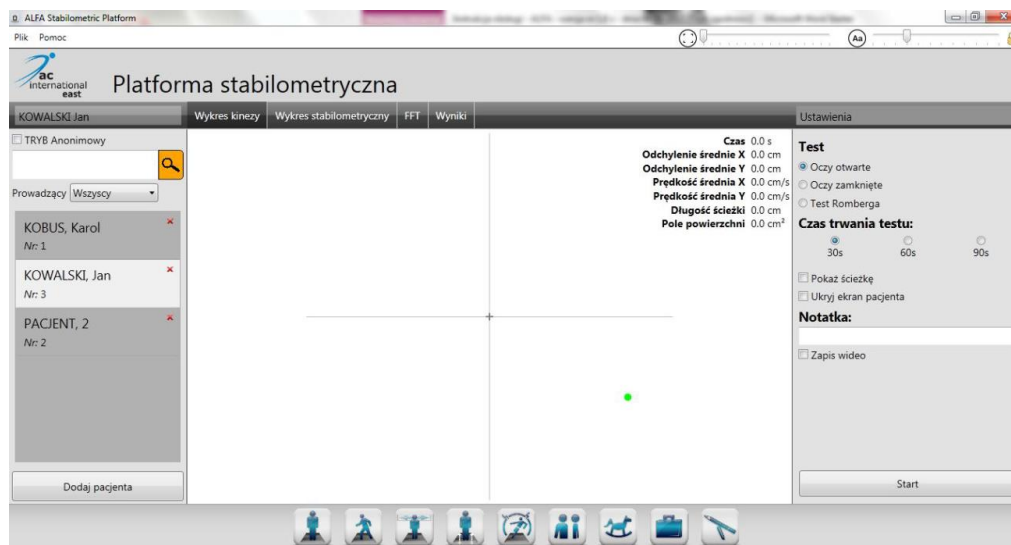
ALFA Stabilometric Platform

Plik Pomoc

Aa

ac international east

Platforma stabilometryczna

KOWALSKI Jan

Wykres kinezy | Wykres stabilometryczny | FFT | Wyniki

Ustawienia

TRYB Anonimowy

Prowadzący Wszyscy

KOBUS, Karol
Nr: 1

KOWALSKI, Jan
Nr: 3

PACJENT, 2
Nr: 2

Dodaj pacjenta

Czas 0.0 s
Odchylenie średnie X 0.0 cm
Odchylenie średnie Y 0.0 cm
Prędkość średnia X 0.0 cm/s
Prędkość średnia Y 0.0 cm/s
Długość ścieżki 0.0 cm
Pole powierzchni 0.0 cm²

Test
Oczy otwarte
Oczy zamknięte
Test Romberga

Czas trwania testu:
30s
60s
90s

Pokaż ścieżkę
Ukryj ekran pacjenta

Notatka:

Zapis wideo

Start